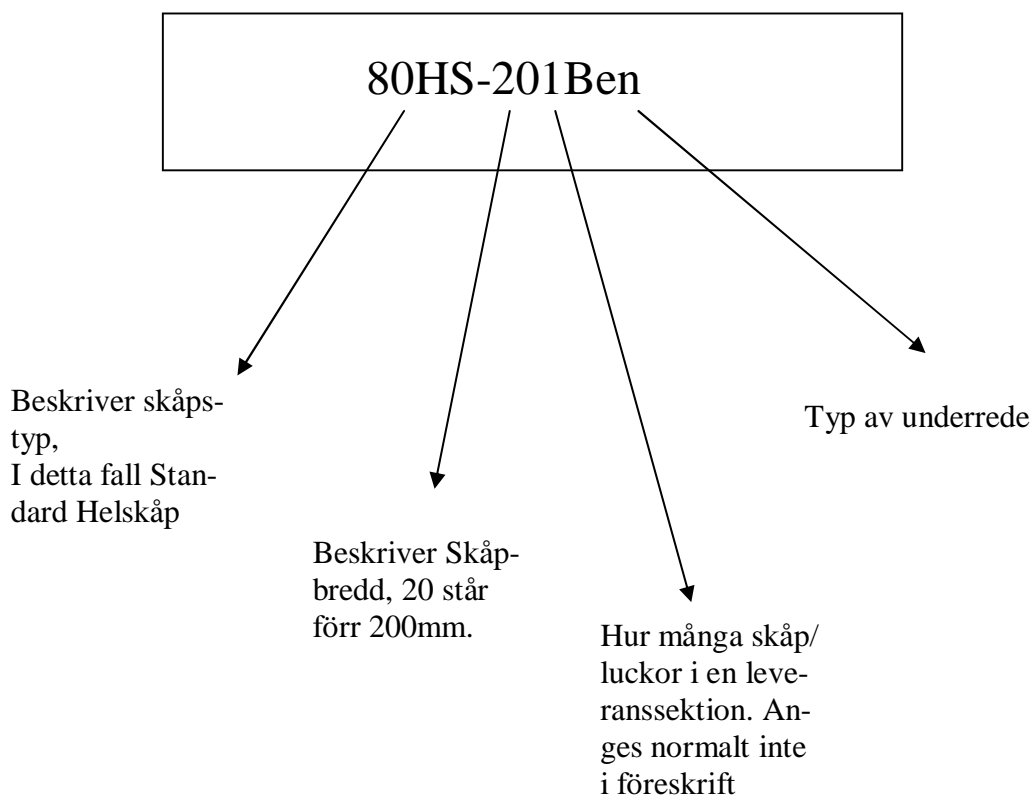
80HS-201Ben

Beskriver skåpstyp,
I detta fall Standard Helskåp

Beskriver Skåpbredd, 20 står förr 200mm.

Hur många skåp/ luckor i en leveranssektion. Anges normalt inte i föreskrift

Typ av underrede